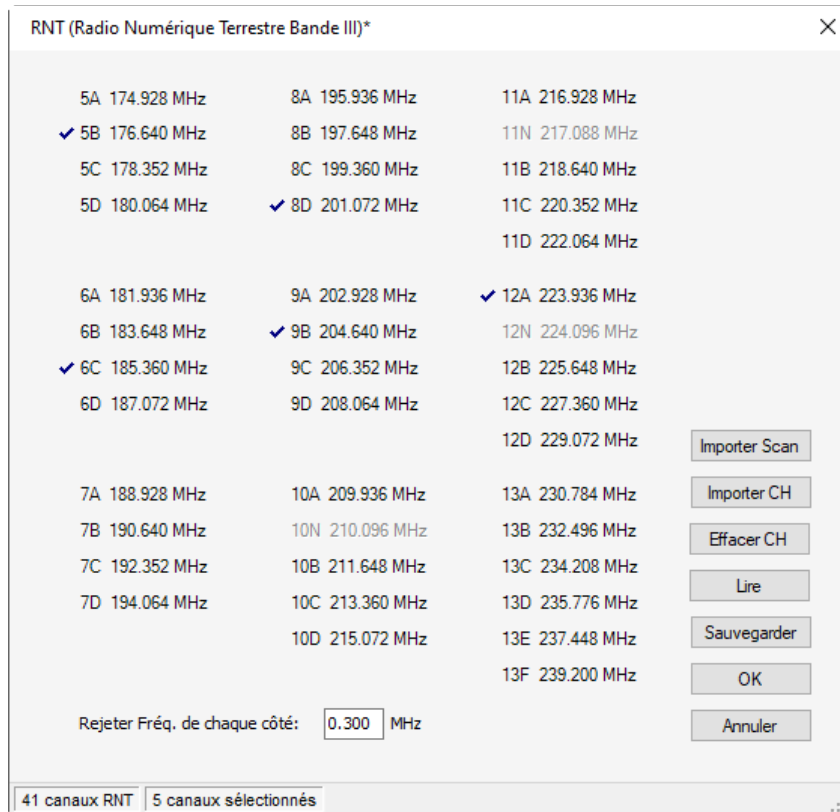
RNT (Radio Numérique Terrestre Bande III)*

×

5A 174.928 MHz
✓ 5B 176.640 MHz
5C 178.352 MHz
5D 180.064 MHz

6A 181.936 MHz
6B 183.648 MHz
✓ 6C 185.360 MHz
6D 187.072 MHz

7A 188.928 MHz
7B 190.640 MHz
7C 192.352 MHz
7D 194.064 MHz

8A 195.936 MHz
8B 197.648 MHz
8C 199.360 MHz
✓ 8D 201.072 MHz

9A 202.928 MHz
✓ 9B 204.640 MHz
9C 206.352 MHz
9D 208.064 MHz

10A 209.936 MHz
10N 210.096 MHz
10B 211.648 MHz
10C 213.360 MHz
10D 215.072 MHz

11A 216.928 MHz
11N 217.088 MHz
11B 218.640 MHz
11C 220.352 MHz
11D 222.064 MHz

✓ 12A 223.936 MHz
12N 224.096 MHz
12B 225.648 MHz
12C 227.360 MHz
12D 229.072 MHz

13A 230.784 MHz
13B 232.496 MHz
13C 234.208 MHz
13D 235.776 MHz
13E 237.448 MHz
13F 239.200 MHz

Importer Scan
Importer CH
Effacer CH
Lire
Sauvegarder
OK
Annuler

Rejeter Fréq. de chaque côté: 0.300 MHz

41 canaux RNT | 5 canaux sélectionnés